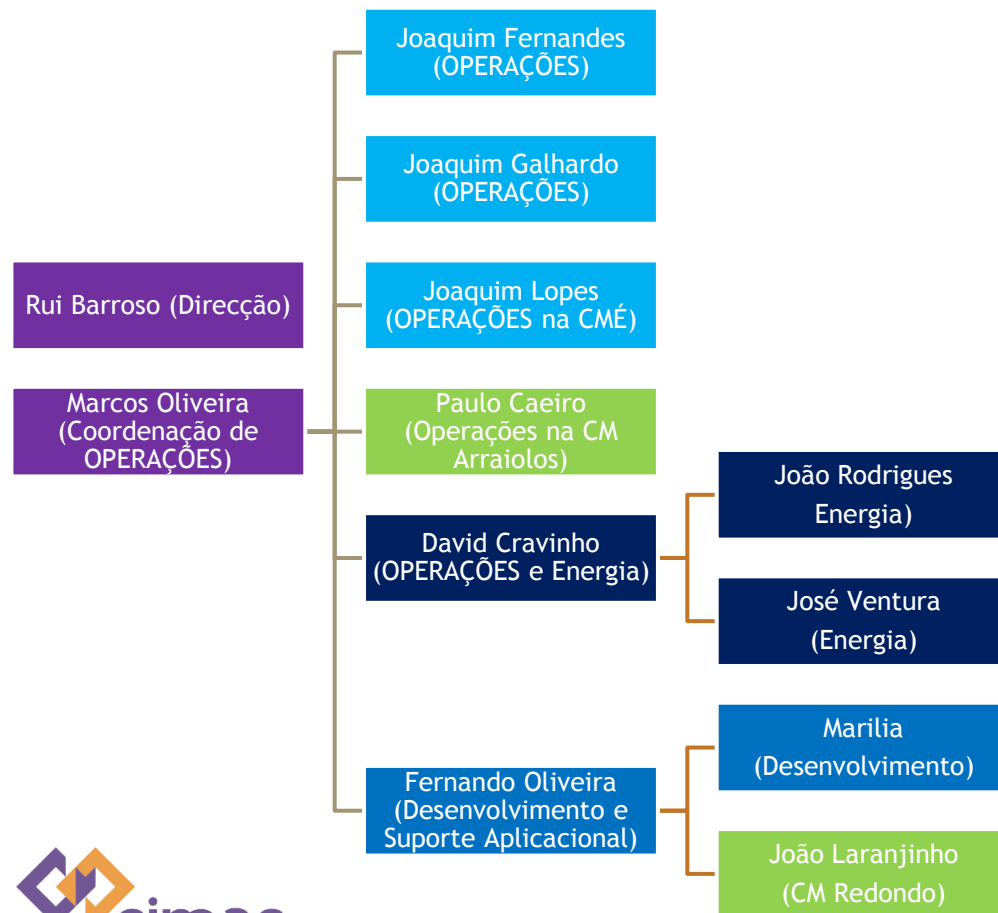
Rui Barroso (Direcção)

Marcos Oliveira (Coordenação de OPERAÇÕES)

Joaquim Fernandes (OPERAÇÕES)

Joaquim Galhardo (OPERAÇÕES)

Joaquim Lopes (OPERAÇÕES na CMÉ)

Paulo Caeiro (Operações na CM Arraiolos)

David Cravinho (OPERAÇÕES e Energia)

João Rodrigues Energia)

José Ventura (Energia)

Fernando Oliveira (Desenvolvimento e Suporte Aplicacional)

Marilia (Desenvolvimento)

João Laranjinho (CM Redondo)

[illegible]